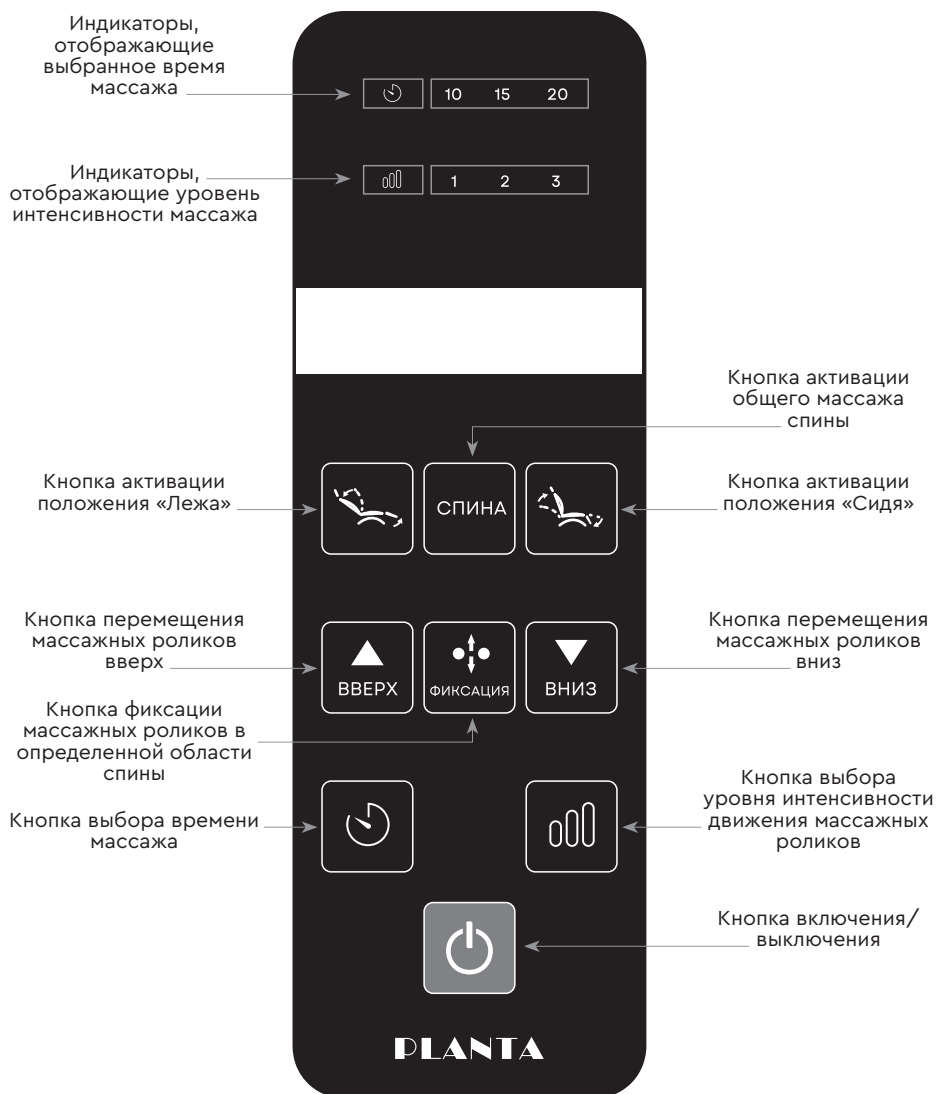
Индикаторы, отображающие выбранное время массажа

10 15 20

Индикаторы, отображающие уровень интенсивности массажа

1 2 3

Кнопка активации общего массажа спины

Кнопка активации положения «Лежа»

СПИНА

Кнопка активации положения «Сидя»

Кнопка перемещения массажных роликов вверх

ВВЕРХ

ФИКСАЦИЯ

ВНИЗ

Кнопка перемещения массажных роликов вниз

Кнопка фиксации массажных роликов в определенной области спины

Кнопка выбора времени массажа

Кнопка выбора уровня интенсивности движения массажных роликов

Кнопка включения/выключения

PLANTA